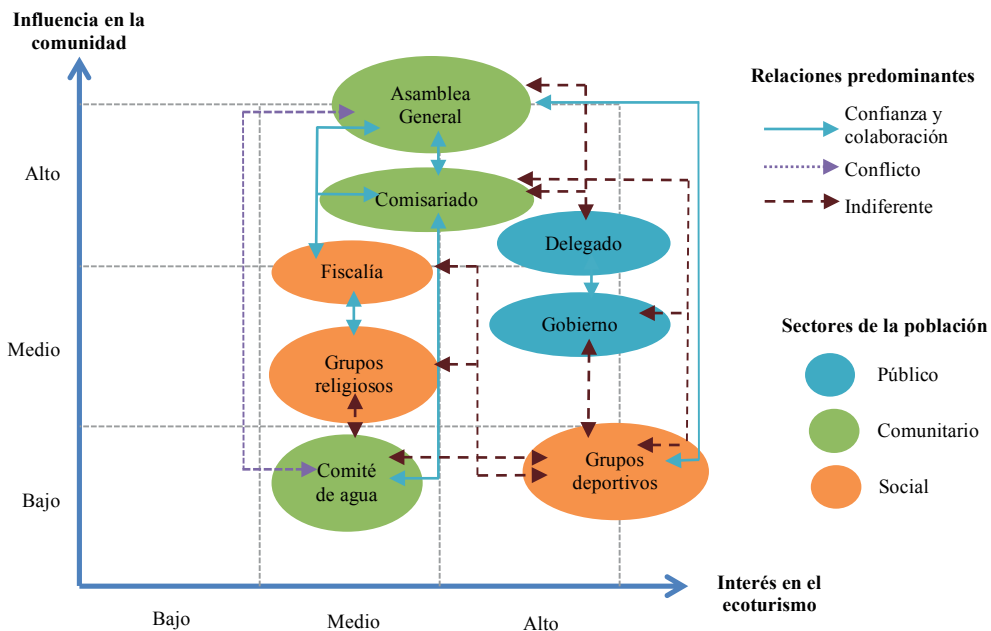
Influencia en la comunidad

Alto

Medio

Bajo

Asamblea General

Comisariado

Delegado

Gobierno

Fiscalía

Grupos religiosos

Comité de agua

Grupos deportivos

Bajo

Medio

Alto

Interés en el ecoturismo

Relaciones predominantes

Confianza y colaboración

Conflicto

Indiferente

Sectores de la población

Público

Comunitario

Social